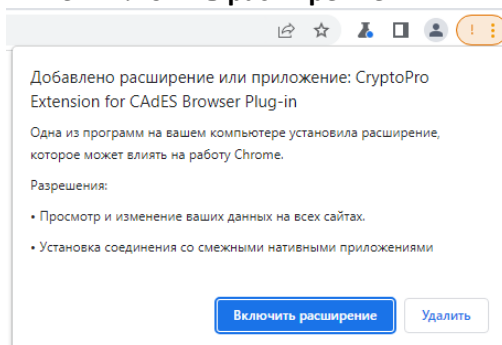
Добавлено расширение или приложение: CryptoPro Extension for CAdES Browser Plug-in

Одна из программ на вашем компьютере установила расширение, которое может влиять на работу Chrome.

Разрешения:

• Просмотр и изменение ваших данных на всех сайтах.

• Установка соединения со смежными нативными приложениями

Включить расширение

Удалить